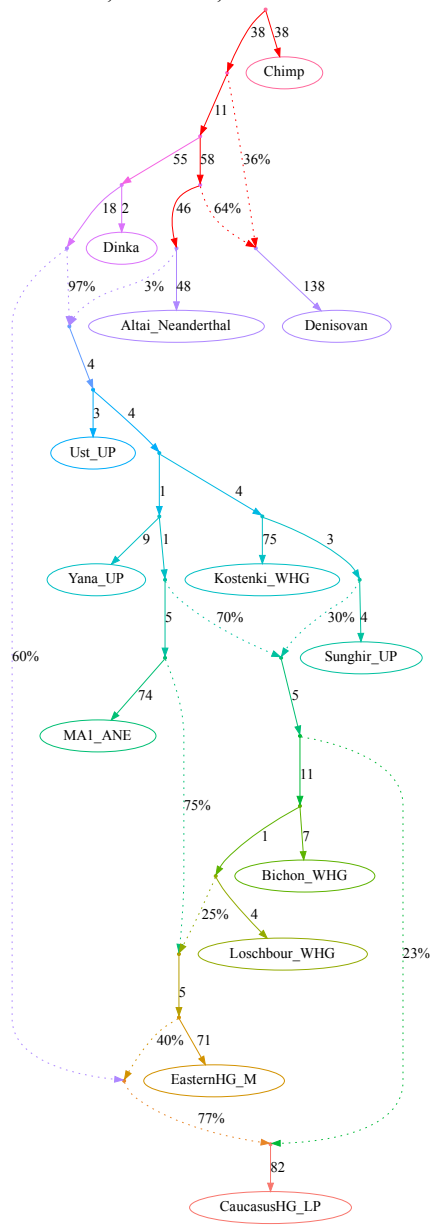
38
38
Chimp
11
58
36%
55
18
2
Dinka
46
64%
97%
3%
48
Altai_Neanderthal
138
Denisovan
4
3
4
Ust_UP
1
4
9
1
75
3
Yana_UP
Kostenki_WHG
5
70%
30%
4
Sunghir_UP
60%
74
MA1_ANE
5
75%
11
1
7
Bichon_WHG
25%
4
Loschbour_WHG
23%
5
40%
71
EasternHG_M
77%
82
CaucasusHG_LP